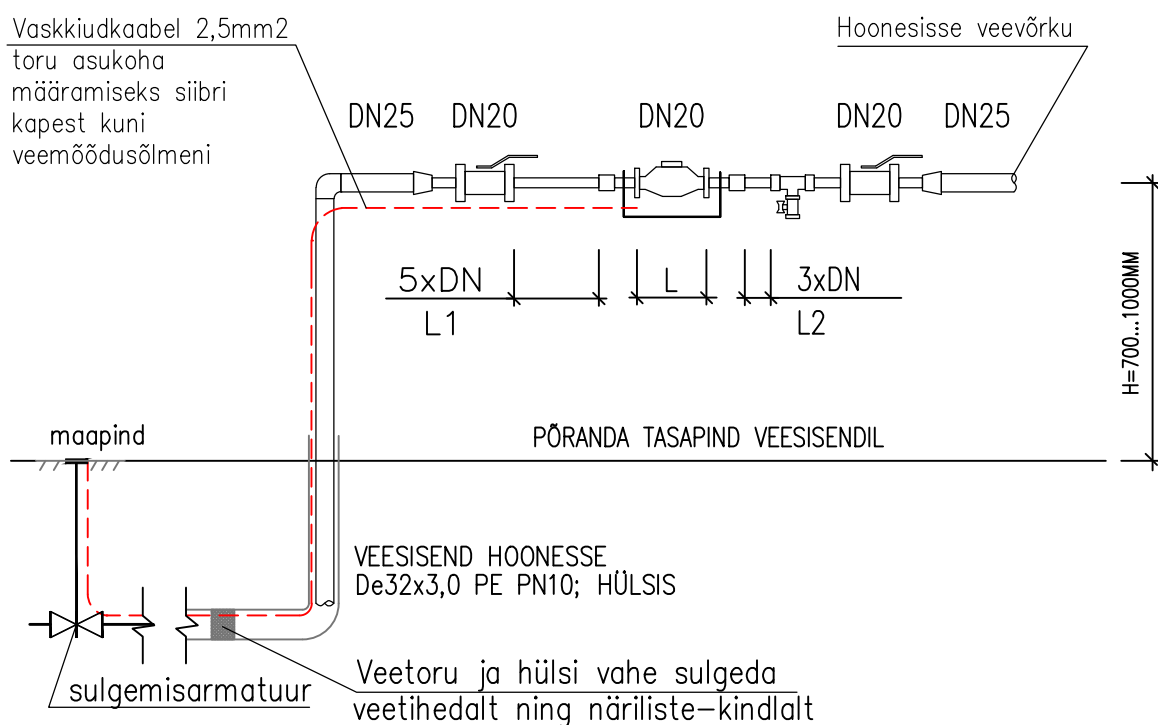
Vaskkiudkaabel 2,5mm2
toru asukoha määramiseks siibri kapest kuni veemõõdusõlmeni

Hoonesisse veevõrku

DN25 DN20 DN20 DN20 DN25

5xDN
L1

L

3xDN
L2

H=700...1000MM

maapind

PÕRANDA TASAPIND VEESISENDIL

VEESISEND HOONESSE
De32x3,0 PE PN10; HÜLSIS

sulgemisarmatuur

Veetoru ja hülsi vahe sulgeda veetihedalt ning näriliste-kindlalt